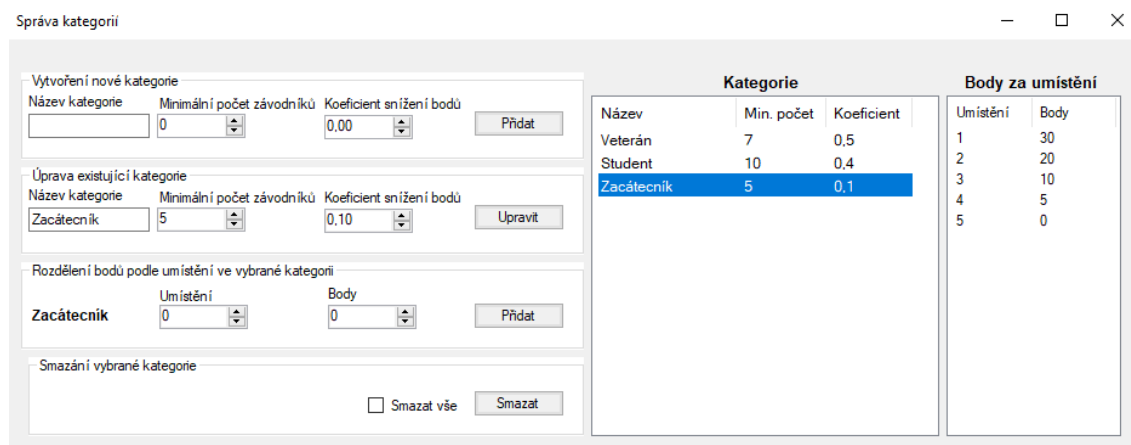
Správa kategorií

Vytvoření nové kategorie
Název kategorie
Minimální počet závodníků
0
Koeficient snížení bodů
0,00
Přidat

Úprava existující kategorie
Název kategorie
Zacátecník
Minimální počet závodníků
5
Koeficient snížení bodů
0,10
Upravit

Rozdělení bodů podle umístění ve vybrané kategorii
Zacátecník
Umístění
0
Body
0
Přidat

Smazání vybrané kategorie
Smazat vše
Smazat

Kategorie

| Název | Min. počet | Koeficient |
|---|---|---|
| Veterán | 7 | 0,5 |
| Student | 10 | 0,4 |
| Zacátecník | 5 | 0,1 |

Body za umístění

| Umístění | Body |
|---|---|
| 1 | 30 |
| 2 | 20 |
| 3 | 10 |
| 4 | 5 |
| 5 | 0 |